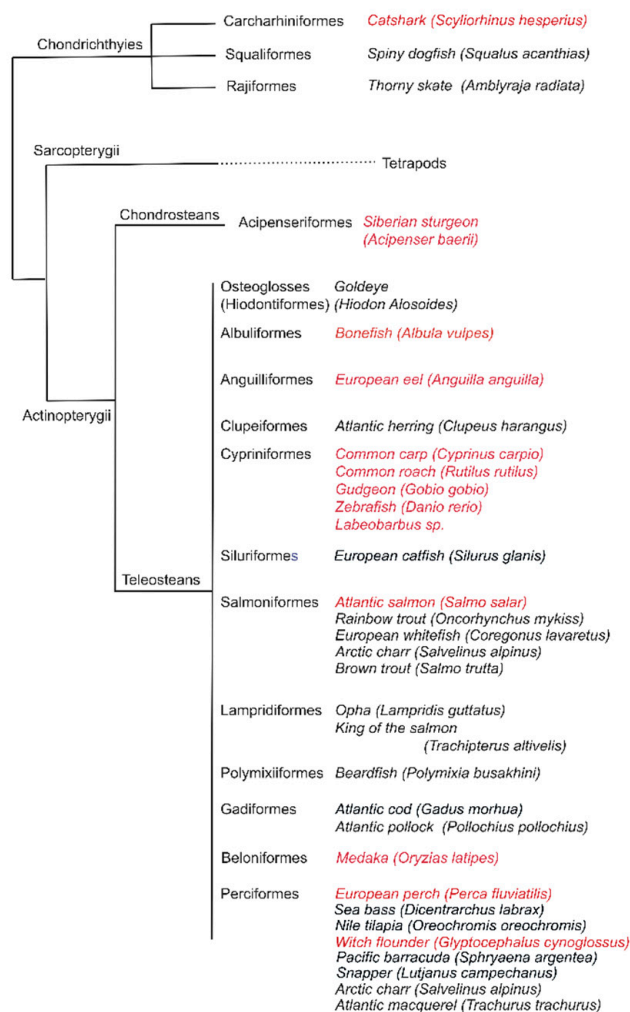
Chondrichthyies
Carcharhiniformes Catshark (Scyliorhinus hesperius)
Squaliformes Spiny dogfish (Squalus acanthias)
Rajiformes Thorny skate (Amblyraja radiata)

Sarcopterygii
Tetrapods

Chondrosteans
Acipenseriformes Siberian sturgeon (Acipenser baerii)

Actinopterygii

Teleosteans

Osteoglosses (Hiodontiformes) Goldeye (Hiodon Alosoides)
Albuliformes Bonefish (Albula vulpes)
Anguilliformes European eel (Anguilla anguilla)
Clupeiformes Atlantic herring (Clupeus harangus)
Cypriniformes Common carp (Cyprinus carpio)
Common roach (Rutilus rutilus)
Gudgeon (Gobio gobio)
Zebrafish (Danio rerio)
Labeobarbus sp.
Siluriformes European catfish (Silurus glanis)
Salmoniformes Atlantic salmon (Salmo salar)
Rainbow trout (Oncorhynchus mykiss)
European whitefish (Coregonus lavaretus)
Arctic charr (Salvelinus alpinus)
Brown trout (Salmo trutta)
Lampridiformes Opha (Lampridis guttatus)
King of the salmon (Trachipterus altivelis)
Polymixiiformes Beardfish (Polymixia busakhini)
Gadiformes Atlantic cod (Gadus morhua)
Atlantic pollock (Pollochius pollochius)
Beloniformes Medaka (Oryzias latipes)
Perciformes European perch (Perca fluviatilis)
Sea bass (Dicentrarchus labrax)
Nile tilapia (Oreochromis oreochromis)
Witch flounder (Glyptocephalus cynoglossus)
Pacific barracuda (Sphryaena argentea)
Snapper (Lutjanus campechanus)
Arctic charr (Salvelinus alpinus)
Atlantic macquerel (Trachurus trachurus)